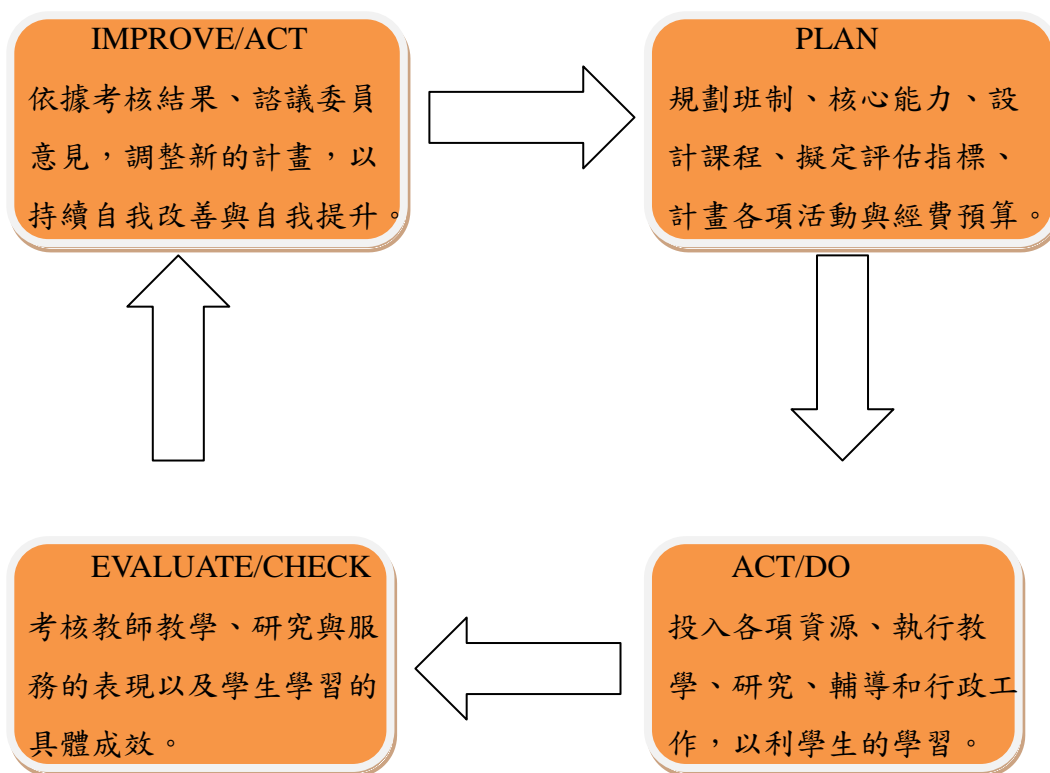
IMPROVE/ACT
依據考核結果、諮議委員意見，調整新的計畫，以持續自我改善與自我提升。

PLAN
規劃班制、核心能力、設計課程、擬定評估指標、計畫各項活動與經費預算。

EVALUATE/CHECK
考核教師教學、研究與服務的表現以及學生學習的具體成效。

ACT/DO
投入各項資源、執行教學、研究、輔導和行政工作，以利學生的學習。